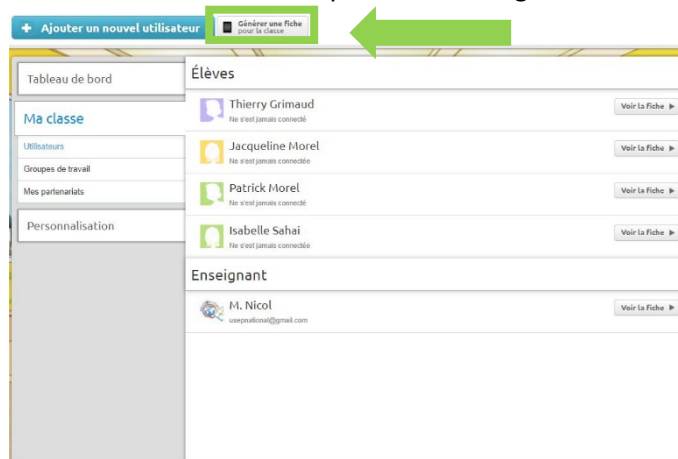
+ Ajouter un nouvel utilisateur

Générer une fiche pour la classe

Tableau de bord

Ma classe

Utilisateurs

Groupes de travail

Mes partenariats

Personnalisation

Élèves

Thierry Grimaud
Ne s'est jamais connecté
Voir la Fiche ▶

Jacqueline Morel
Ne s'est jamais connectée
Voir la Fiche ▶

Patrick Morel
Ne s'est jamais connecté
Voir la Fiche ▶

Isabelle Sahai
Ne s'est jamais connectée
Voir la Fiche ▶

Enseignant

M. Nicol
usepnational@gmail.com
Voir la Fiche ▶